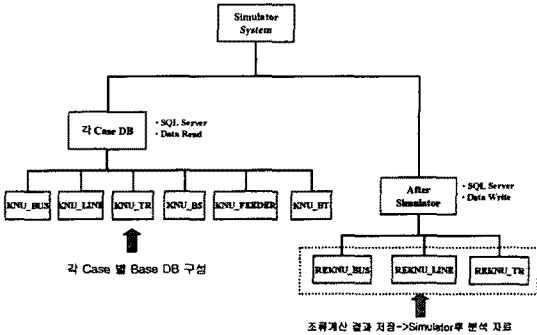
Simulator System

각 Case DB

• SQL Server
• Data Read

KNU_BUS
KNU_LINE
KNU_TR
KNU_BS
KNU_FEEDER
KNU_BT

각 Case 별 Base DB 구성

After Simulator

• SQL Server
• Data Write

REKNU_BUS
REKNU_LINE
REKNU_TR

조류계산 결과 저장->Simulator후 분석 자료